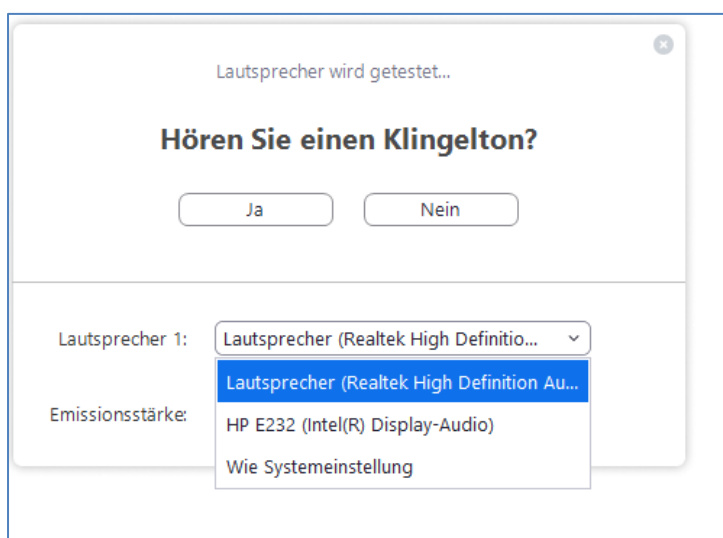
Lautsprecher wird getestet...

Hören Sie einen Klingelton?

Ja

Nein

Lautsprecher 1:

Lautsprecher (Realtek High Definitio...

Lautsprecher (Realtek High Definition Au...

HP E232 (Intel(R) Display-Audio)

Wie Systemeinstellung

Emissionsstärke: